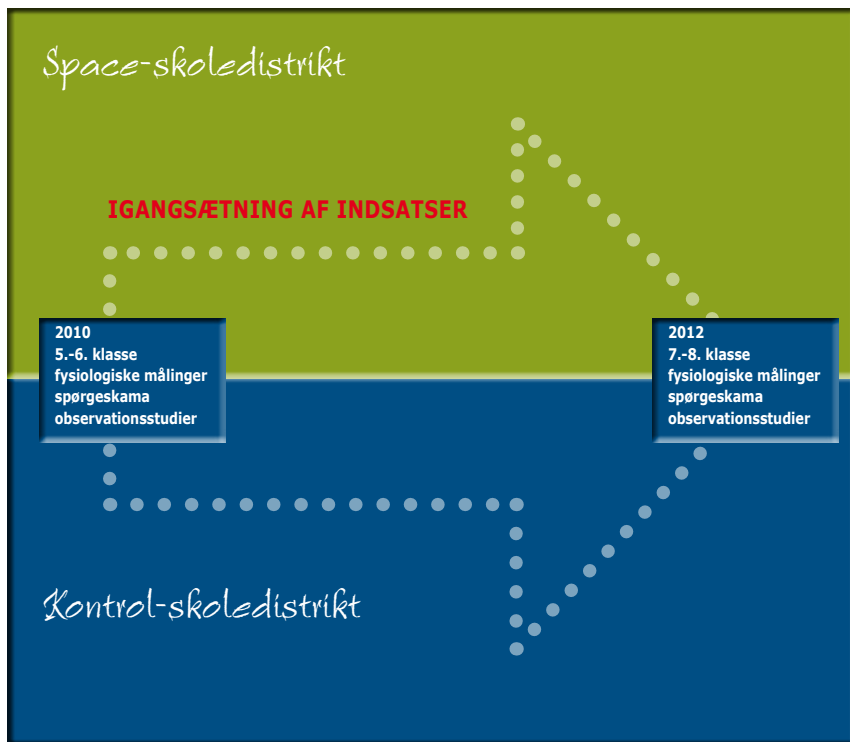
Space-skoledistrikt

IGANGSÆTNING AF INDSATSER

2010
5.-6. klasse
fysiologiske målinger
spørgeskama
observationsstudier

2012
7.-8. klasse
fysiologiske målinger
spørgeskama
observationsstudier

Kontrol-skoledistrikt